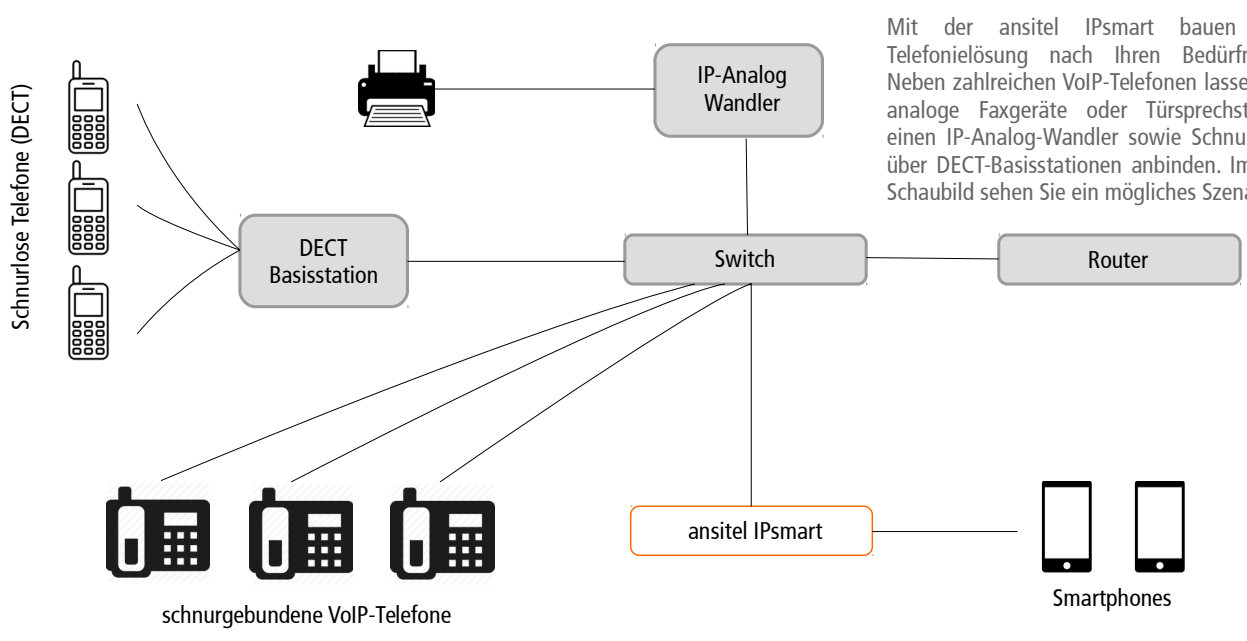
Mit der ansitel IPsmart bauen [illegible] Telefonielösung nach Ihren Bedürfn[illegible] Neben zahlreichen VoIP-Telefonen lasse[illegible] analoge Faxgeräte oder Türsprechst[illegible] einen IP-Analog-Wandler sowie Schnu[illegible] über DECT-Basisstationen anbinden. Im Schaubild sehen Sie ein mögliches Szena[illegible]

Schnurlose Telefone (DECT)

IP-Analog Wandler

DECT Basisstation

Switch

Router

ansitel IPsmart

schnurgebundene VoIP-Telefone

Smartphones